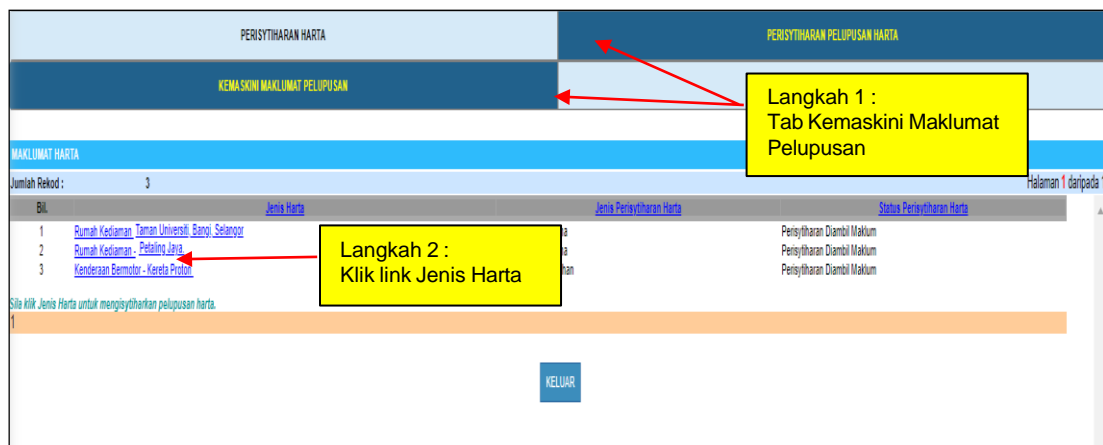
PERISYTIHARAN HARTA

PERISYTIHARAN PELUPUSAN HARTA

KEMASKINI MAKLUMAT PELUPUSAN

Langkah 1 :
Tab Kemaskini Maklumat Pelupusan

MAKLUMAT HARTA

Jumlah Rekod : 3

Halaman 1 daripada 1

| Bil. | Jenis Harta | Jenis Perisytiharan Harta | Status Perisytiharan Harta |
|---|---|---|---|
| 1 | Rumah Kediaman Taman Universiti, Bangi, Selangor | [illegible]a | Perisytiharan Diambil Maklum |
| 2 | Rumah Kediaman - Petaling Jaya. | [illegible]a | Perisytiharan Diambil Maklum |
| 3 | Kenderaan Bermotor - Kereta Proton | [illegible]han | Perisytiharan Diambil Maklum |

Langkah 2 :
Klik link Jenis Harta

Sila klik Jenis Harta untuk mengisytiharkan pelupusan harta.

1

KELUAR